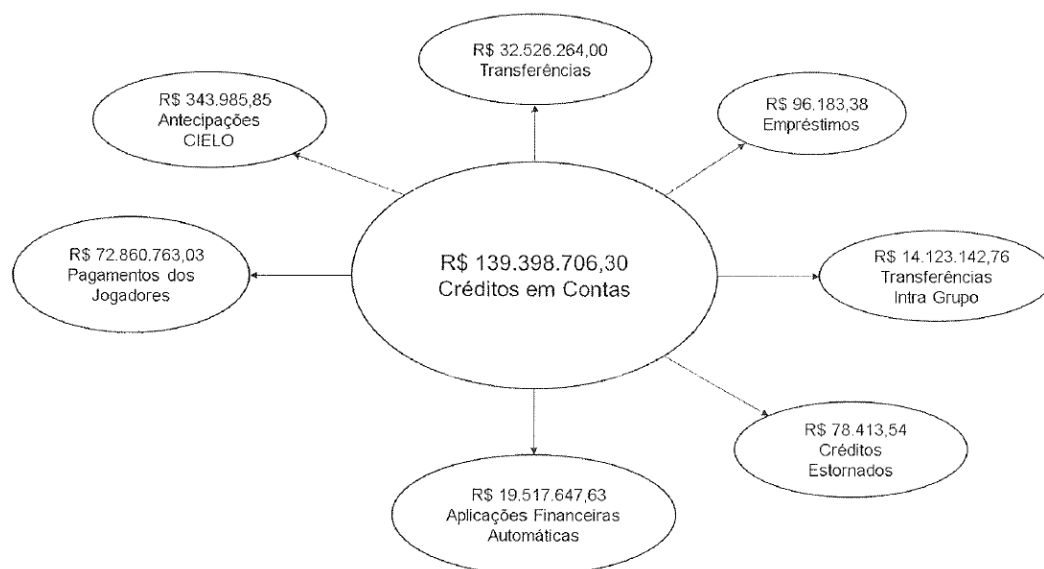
R$ 32.526.264,00
Transferências

R$ 343.985,85
Antecipações
CIELO

R$ 96.183,38
Empréstimos

R$ 72.860.763,03
Pagamentos dos
Jogadores

R$ 139.398.706,30
Créditos em Contas

R$ 14.123.142,76
Transferências
Intra Grupo

R$ 78.413,54
Créditos
Estornados

R$ 19.517.647,63
Aplicações Financeiras
Automáticas